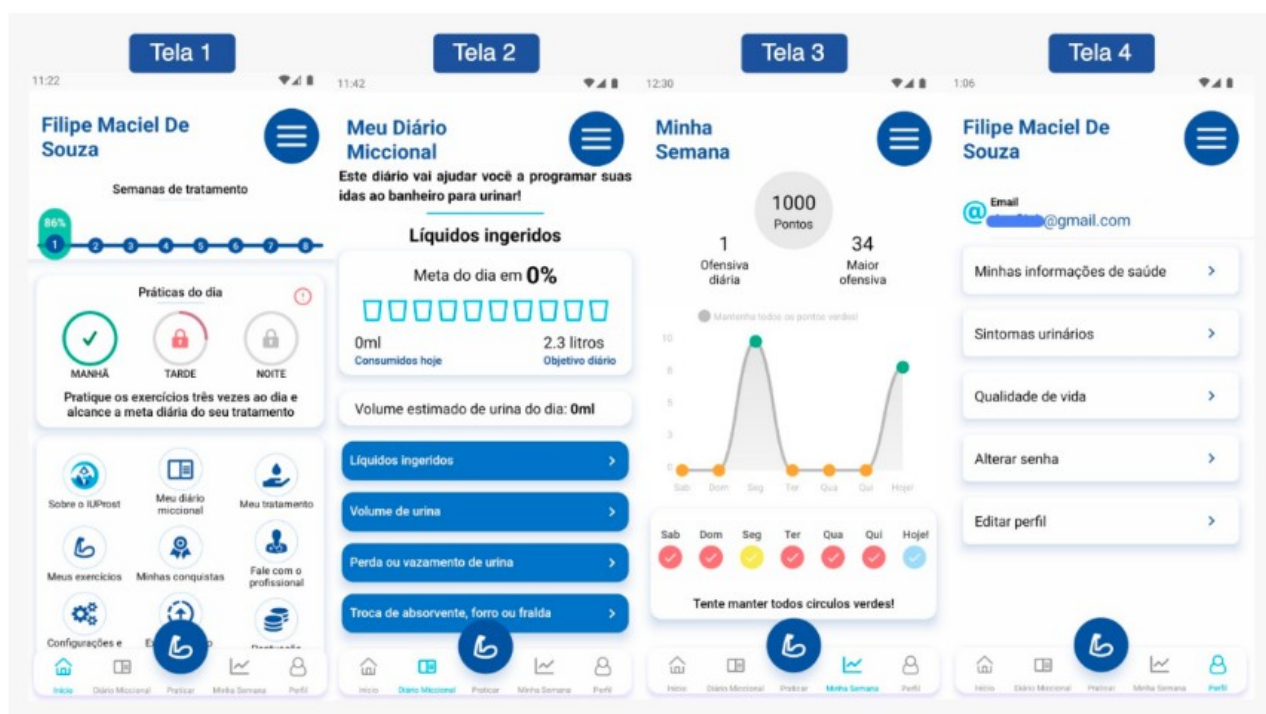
Tela 1

11:22

Filipe Maciel De Souza

Semanas de tratamento

86%

1 2 3 4 5 6 7 8

Práticas do dia

MANHÃ TARDE NOITE

Pratique os exercícios três vezes ao dia e alcance a meta diária do seu tratamento

Sobre o IUProst
Meu diário miccional
Meu tratamento
Meus exercícios
Minhas conquistas
Fale com o profissional
Configurações e
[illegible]
Pontuação

Início Diário Miccional Praticar Minha Semana Perfil

Tela 2

11:42

Meu Diário Miccional

Este diário vai ajudar você a programar suas idas ao banheiro para urinar!

Líquidos ingeridos

Meta do dia em 0%

0ml
Consumidos hoje

2.3 litros
Objetivo diário

Volume estimado de urina do dia: 0ml

Líquidos ingeridos

Volume de urina

Perda ou vazamento de urina

Troca de absorvente, forro ou fralda

Início Diário Miccional Praticar Minha Semana Perfil

Tela 3

12:30

Minha Semana

1000
Pontos

1
Ofensiva diária

34
Maior ofensiva

Mantenha todos os pontos verdes!

10
8
5
3
0

Sab Dom Seg Ter Qua Qui Hoje

Sab Dom Seg Ter Qua Qui Hoje!

Tente manter todos círculos verdes!

Início Diário Miccional Praticar Minha Semana Perfil

Tela 4

1:06

Filipe Maciel De Souza

Email
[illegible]@gmail.com

Minhas informações de saúde

Sintomas urinários

Qualidade de vida

Alterar senha

Editar perfil

Início Diário Miccional Praticar Minha Semana Perfil